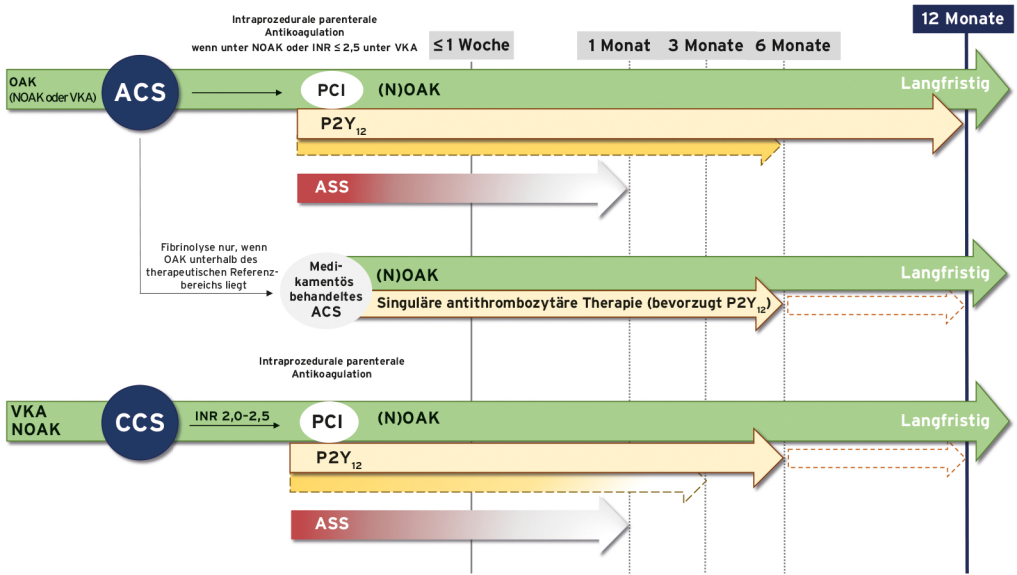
Intraprozedurale parenterale Antikoagulation wenn unter NOAK oder INR ≤ 2,5 unter VKA

≤1 Woche

1 Monat 3 Monate 6 Monate

12 Monate

OAK (NOAK oder VKA)

ACS

PCI

(N)OAK

Langfristig

$P2Y_{12}$

ASS

Fibrinolyse nur, wenn OAK unterhalb des therapeutischen Referenzbereichs liegt

Medikamentös behandeltes ACS

(N)OAK

Langfristig

Singuläre antithrombozytäre Therapie (bevorzugt $P2Y_{12}$)

Intraprozedurale parenterale Antikoagulation

VKA NOAK

CCS

INR 2,0–2,5

PCI

(N)OAK

Langfristig

$P2Y_{12}$

ASS